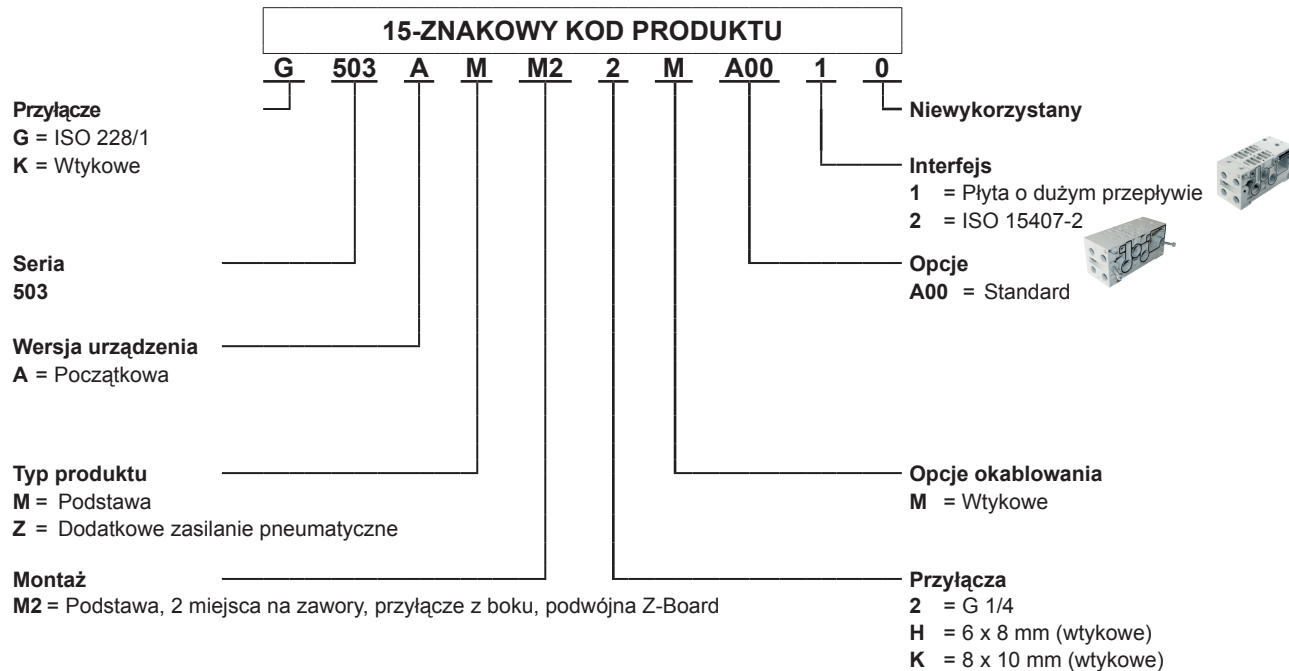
15-ZNAKOWY KOD PRODUKTU

G 503 A M M2 2 M A00 1 0

Przyłącze
**G** = ISO 228/1
**K** = Wtykowe

Seria
503

Wersja urządzenia
**A** = Początkowa

Typ produktu
**M** = Podstawa
**Z** = Dodatkowe zasilanie pneumatyczne

Montaż
**M2** = Podstawa, 2 miejsca na zawory, przyłącze z boku, podwójna Z-Board

Niewykorzystany

Interfejs
**1** = Płyta o dużym przepływie
**2** = ISO 15407-2

Opcje
**A00** = Standard

Opcje okablowania
**M** = Wtykowe

Przyłącza
**2** = G 1/4
**H** = 6 x 8 mm (wtykowe)
**K** = 8 x 10 mm (wtykowe)